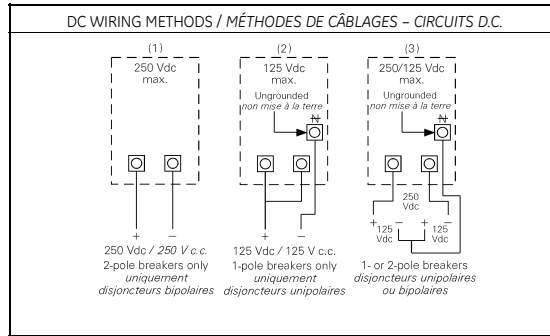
DC WIRING METHODS / MÉTHODES DE CÂBLAGES – CIRCUITS D.C.

(1)
250 Vdc max.

+ −

250 Vdc / 250 V c.c.
2-pole breakers only
uniquement disjoncteurs bipolaires

(2)
125 Vdc max.
Ungrounded
non mise à la terre
N

+ −

125 Vdc / 125 V c.c.
1-pole breakers only
uniquement disjoncteurs unipolaires

(3)
250/125 Vdc max.
Ungrounded
non mise à la terre
N

250 Vdc
+ 125 Vdc − + 125 Vdc −

1- or 2-pole breakers
disjoncteurs unipolaires ou bipolaires